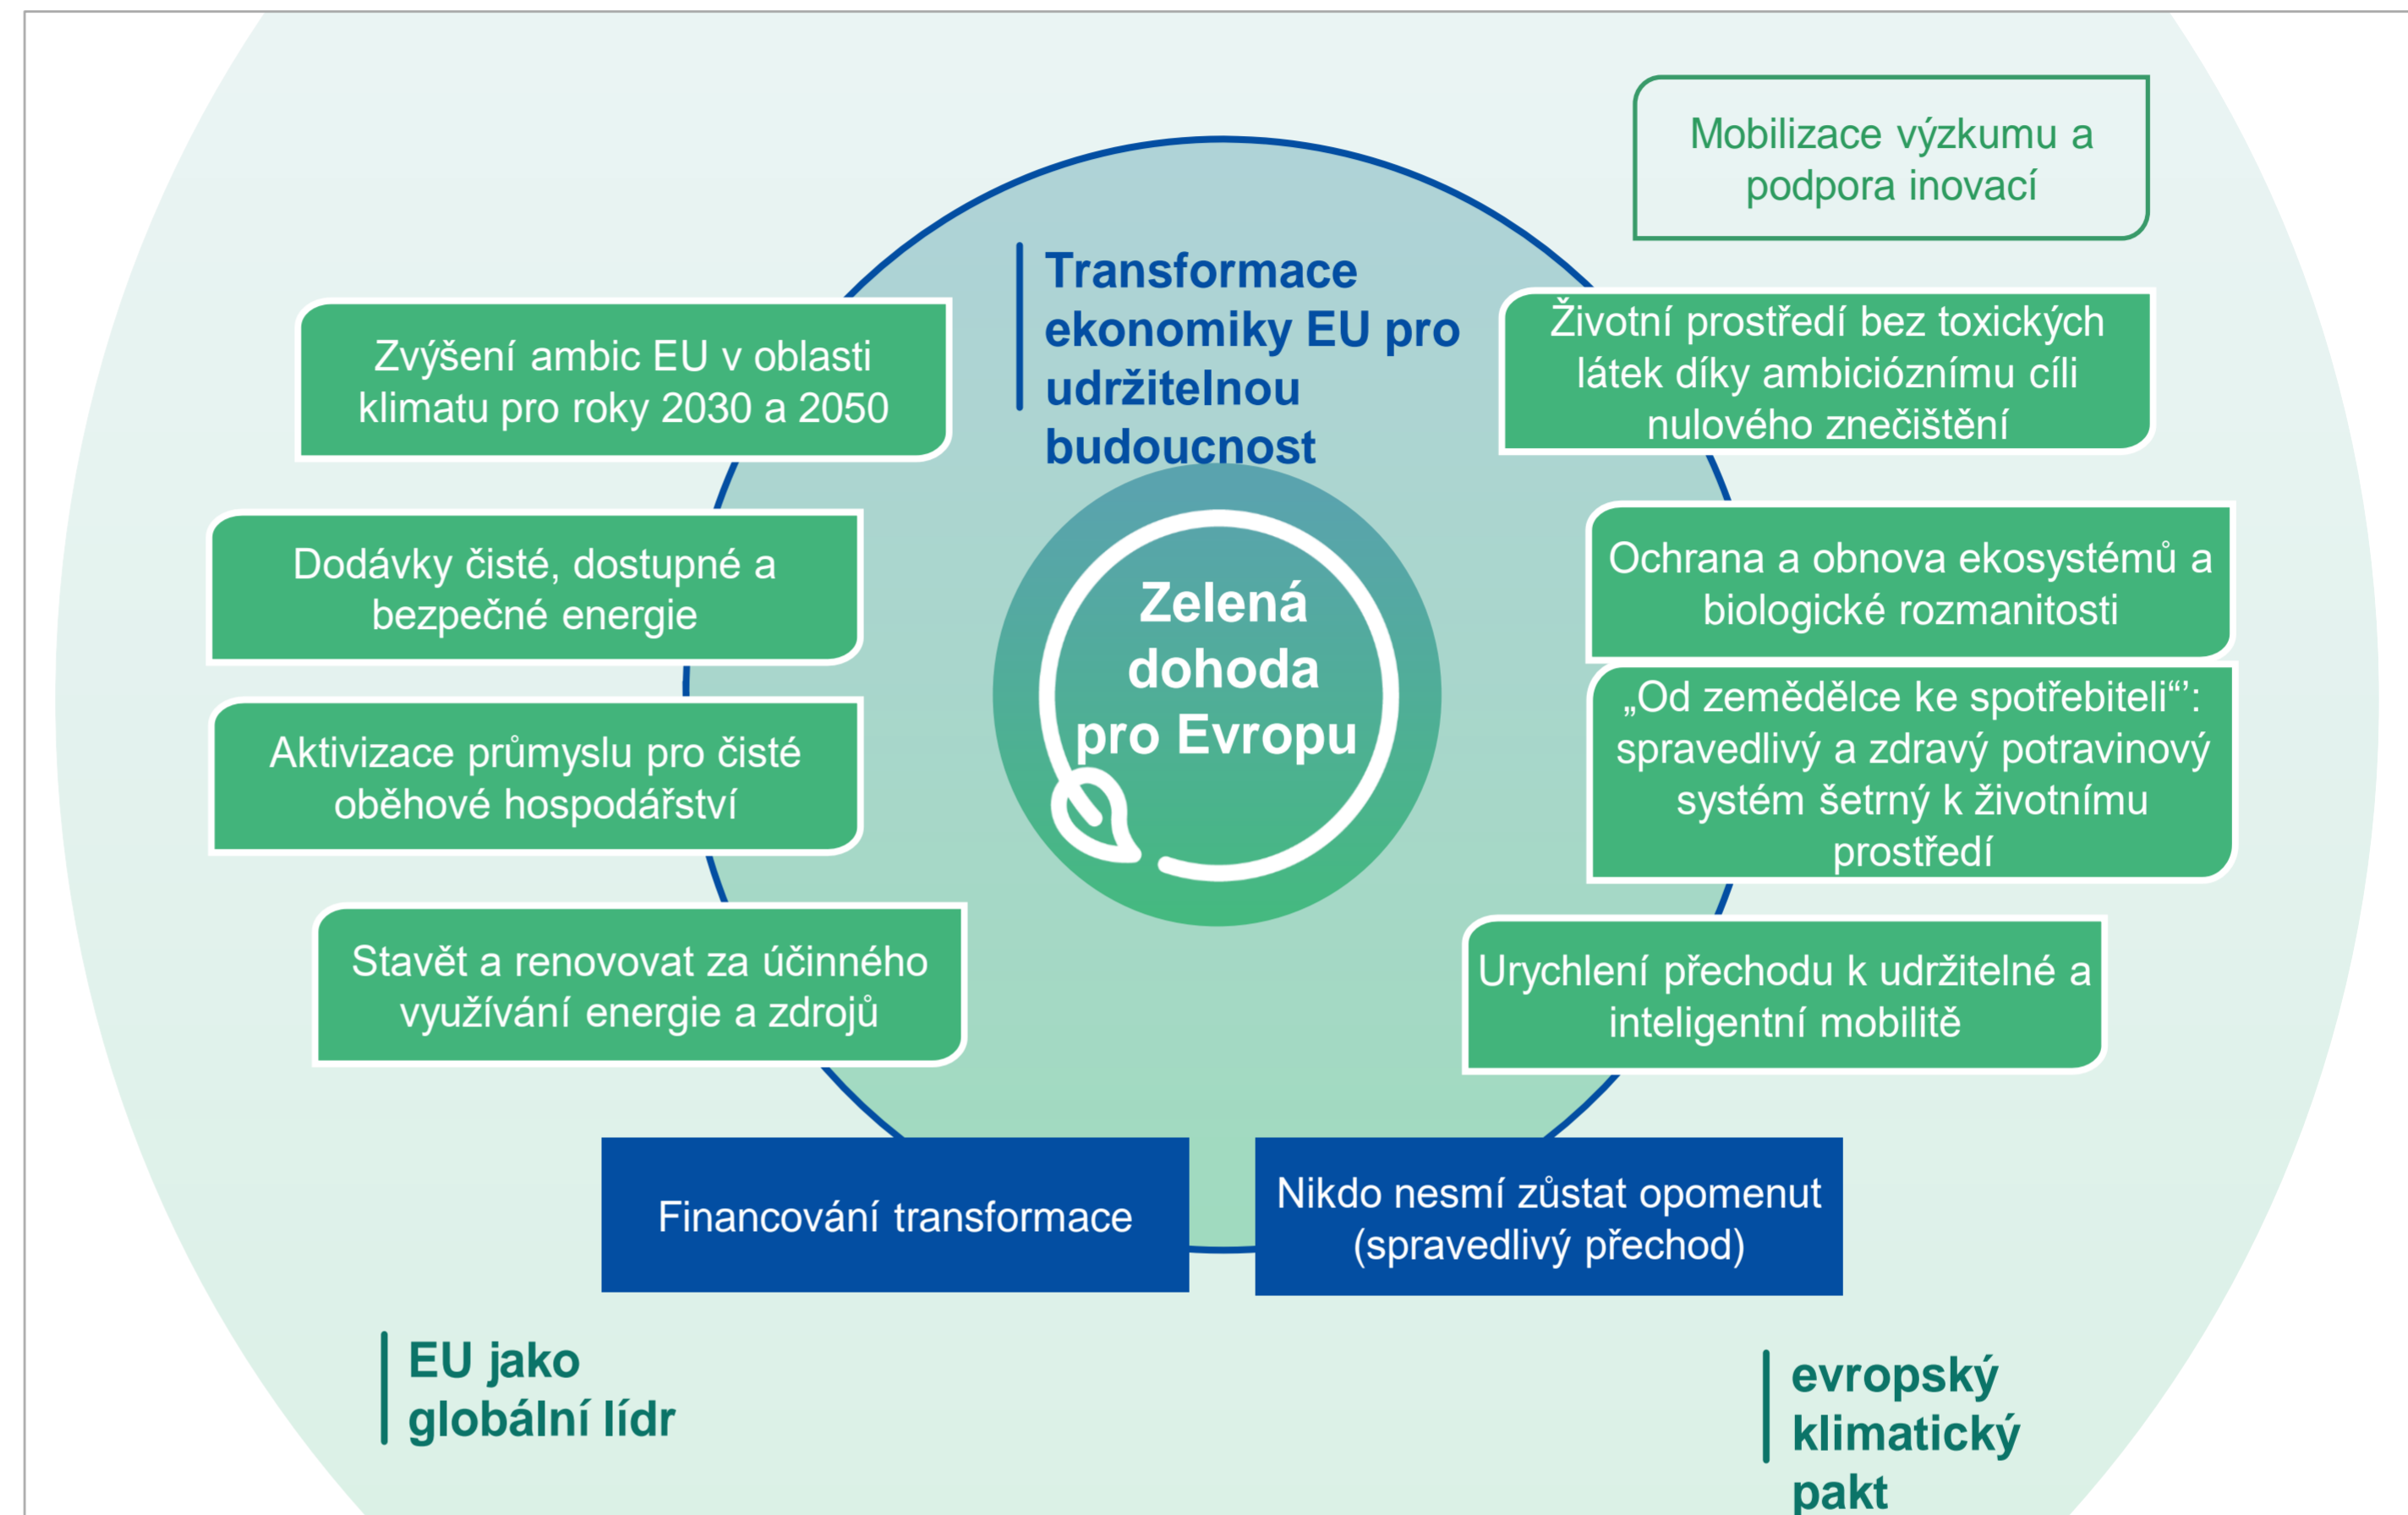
Mobilizace výzkumu a podpora inovací

Transformace ekonomiky EU pro udržitelnou budoucnost

Zvýšení ambic EU v oblasti klimatu pro roky 2030 a 2050

Životní prostředí bez toxických látek díky ambicióznímu cíli nulového znečištění

Dodávky čisté, dostupné a bezpečné energie

Zelená dohoda pro Evropu

Ochrana a obnova ekosystémů a biologické rozmanitosti

Aktivizace průmyslu pro čisté oběhové hospodářství

„Od zemědělce ke spotřebiteli“: spravedlivý a zdravý potravinový systém šetrný k životnímu prostředí

Stavět a renovovat za účinného využívání energie a zdrojů

Urychlení přechodu k udržitelné a inteligentní mobilitě

Financování transformace

Nikdo nesmí zůstat opomenut (spravedlivý přechod)

EU jako globální lídr

evropský klimatický pakt